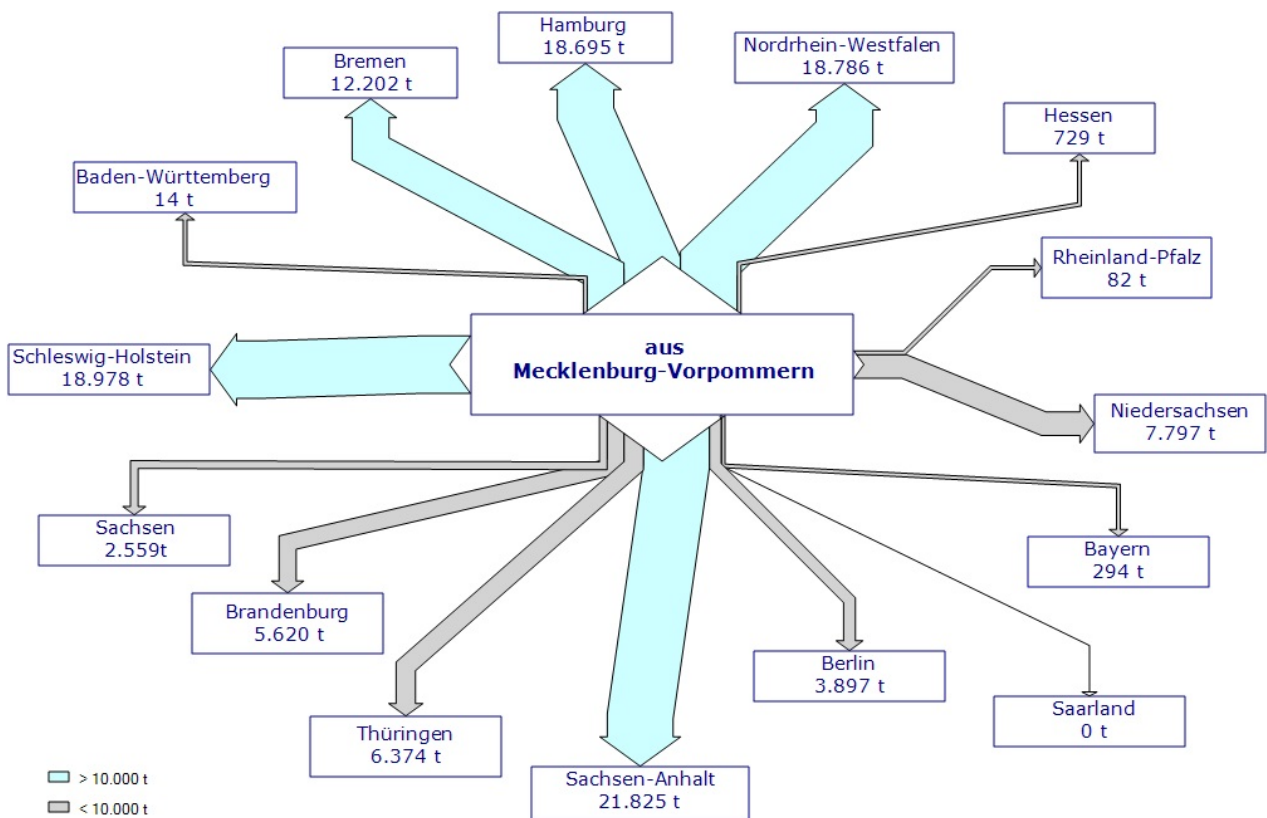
Hamburg
18.695 t

Bremen
12.202 t

Nordrhein-Westfalen
18.786 t

Hessen
729 t

Baden-Württemberg
14 t

Rheinland-Pfalz
82 t

aus
Mecklenburg-Vorpommern

Schleswig-Holstein
18.978 t

Niedersachsen
7.797 t

Sachsen
2.559t

Bayern
294 t

Brandenburg
5.620 t

Berlin
3.897 t

Saarland
0 t

Thüringen
6.374 t

Sachsen-Anhalt
21.825 t

> 10.000 t

< 10.000 t